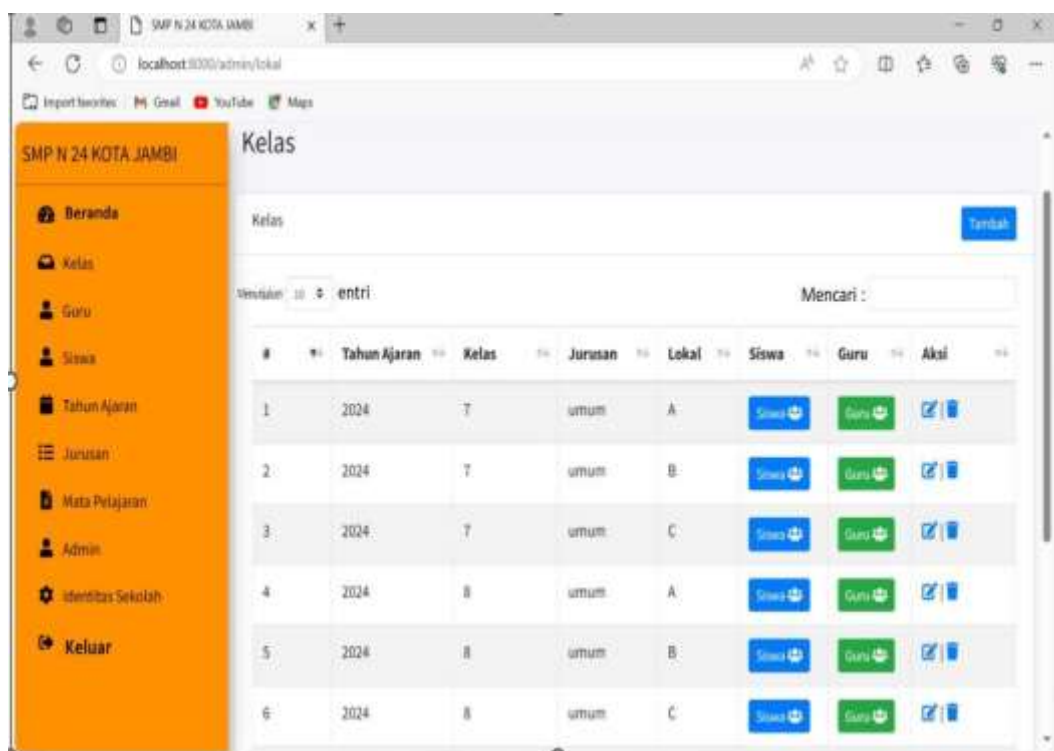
SMP N 24 KOTA JAMBI

localhost:8000/admin/lokal

Import favorites Gmail YouTube Maps

SMP N 24 KOTA JAMBI

Beranda
Kelas
Guru
Siswa
Tahun Ajaran
Jurusan
Mata Pelajaran
Admin
Identitas Sekolah
Keluar

Kelas

Kelas

Tambah

Menampilkan 10 entri

Mencari :

| # | Tahun Ajaran | Kelas | Jurusan | Lokal | Siswa | Guru | Aksi |
|---|---|---|---|---|---|---|---|
| 1 | 2024 | 7 | umum | A | Siswa | Guru | |
| 2 | 2024 | 7 | umum | B | Siswa | Guru | |
| 3 | 2024 | 7 | umum | C | Siswa | Guru | |
| 4 | 2024 | 8 | umum | A | Siswa | Guru | |
| 5 | 2024 | 8 | umum | B | Siswa | Guru | |
| 6 | 2024 | 8 | umum | C | Siswa | Guru | |